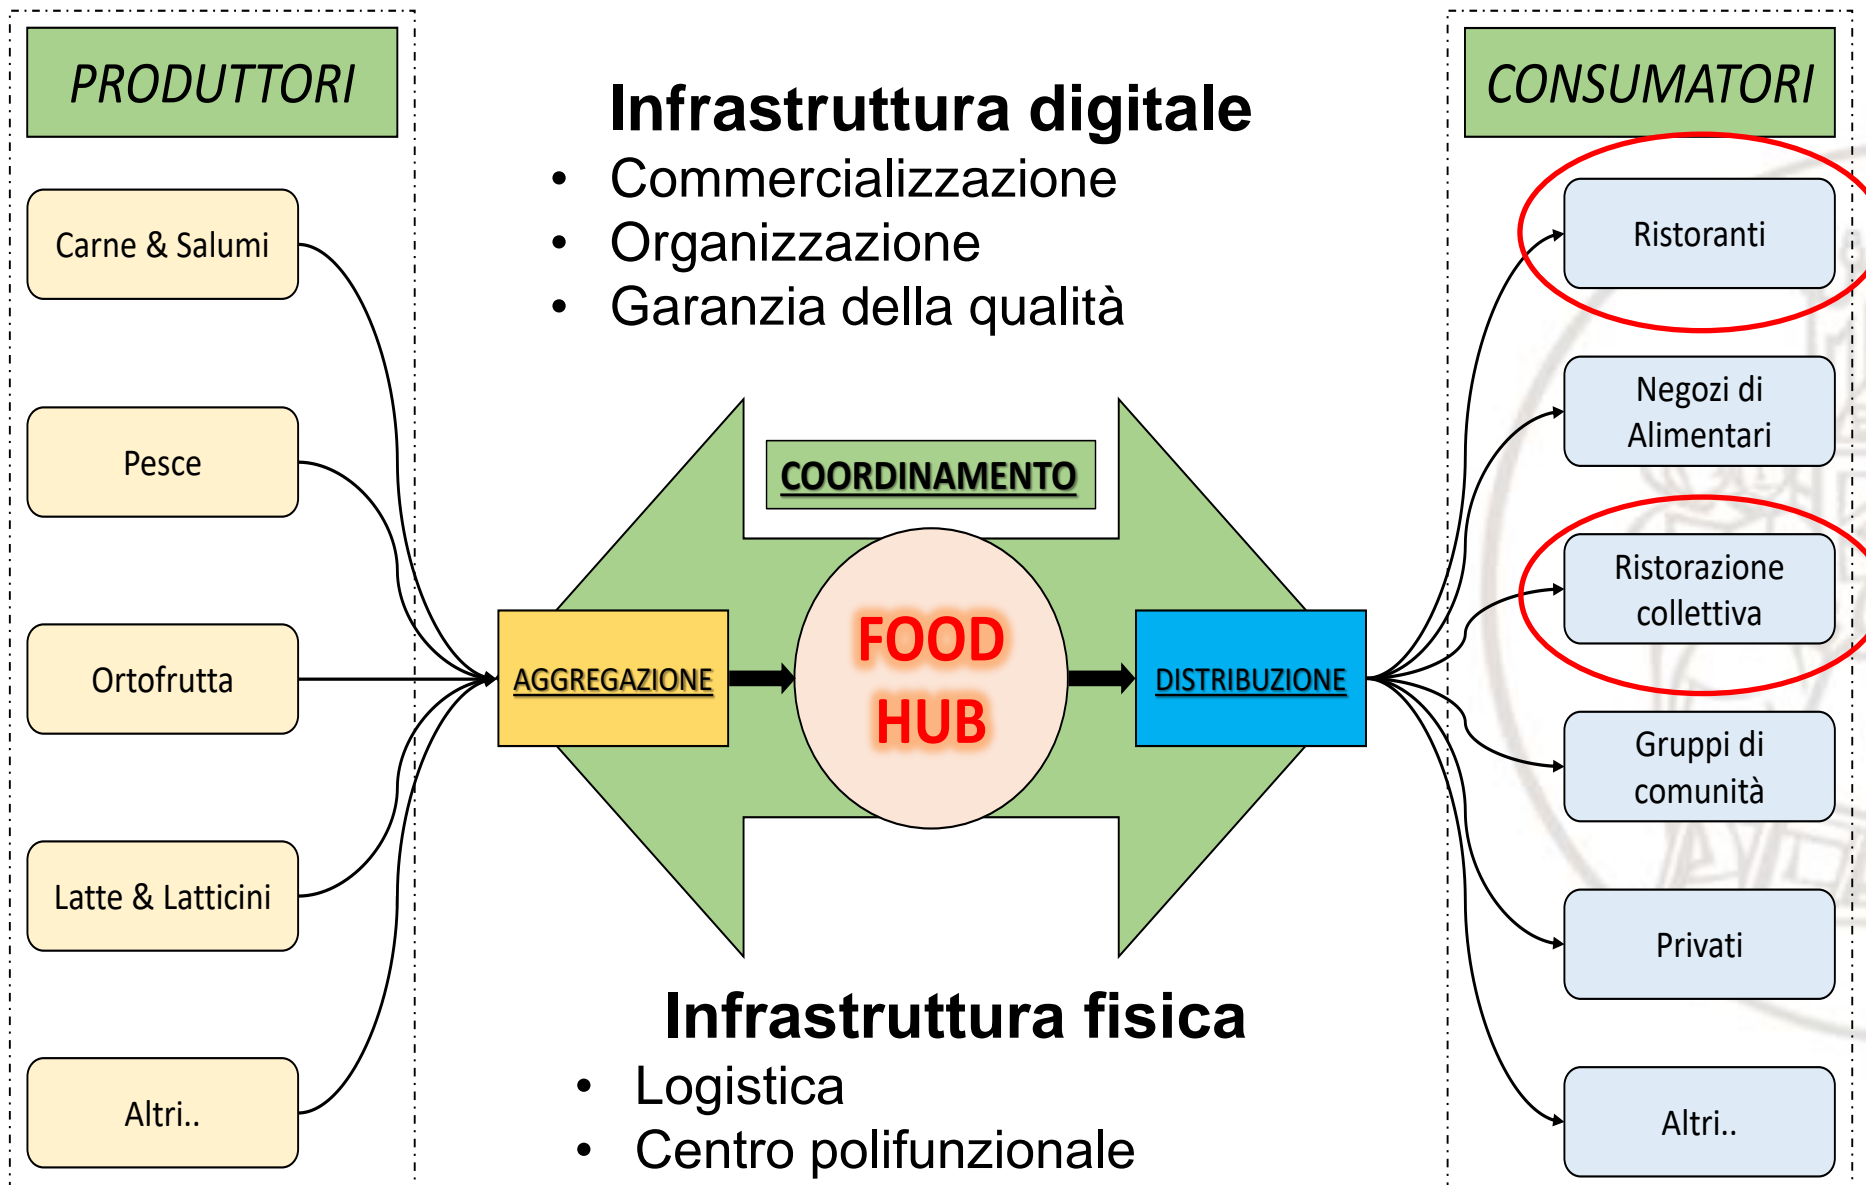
PRODUTTORI

Carne & Salumi

Pesce

Ortofrutta

Latte & Latticini

Altri..

Infrastruttura digitale

- Commercializzazione
- Organizzazione
- Garanzia della qualità

COORDINAMENTO

AGGREGAZIONE

FOOD HUB

DISTRIBUZIONE

Infrastruttura fisica

- Logistica
- Centro polifunzionale

CONSUMATORI

Ristoranti

Negozi di Alimentari

Ristorazione collettiva

Gruppi di comunità

Privati

Altri..